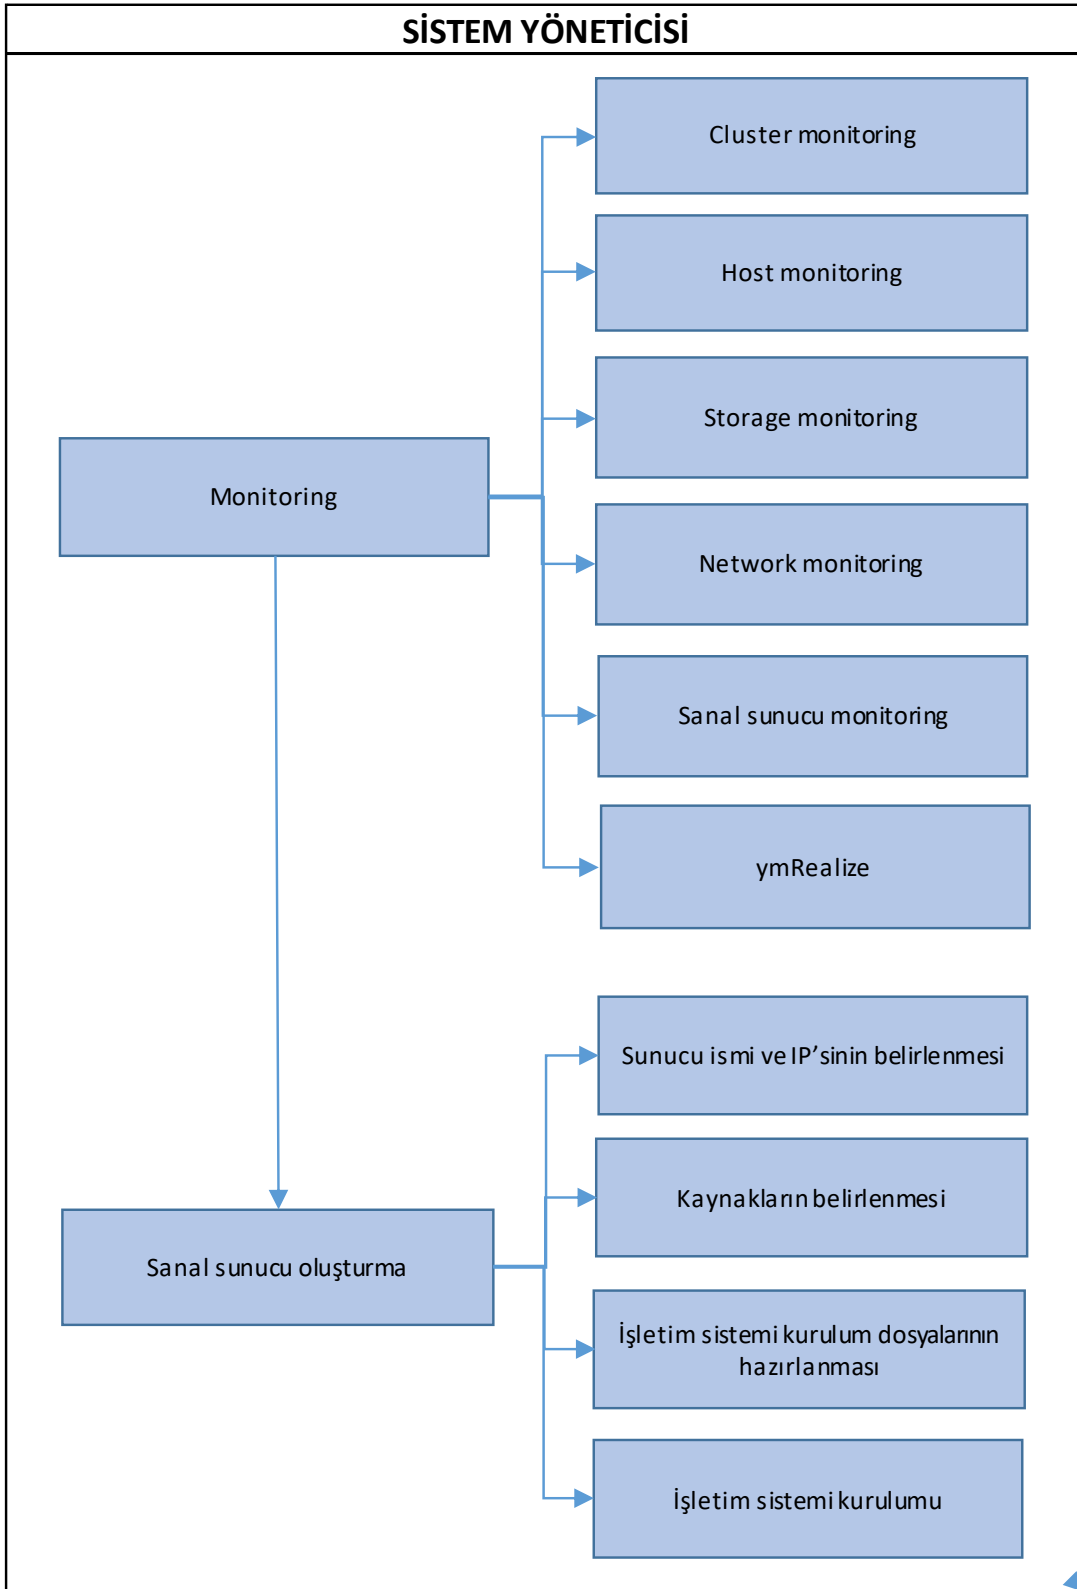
SİSTEM YÖNETİCİSİ

Monitoring

Cluster monitoring

Host monitoring

Storage monitoring

Network monitoring

Sanal sunucu monitoring

ymRealize

Sanal sunucu oluşturma

Sunucu ismi ve IP’sinin belirlenmesi

Kaynakların belirlenmesi

İşletim sistemi kurulum dosyalarının hazırlanması

İşletim sistemi kurulumu